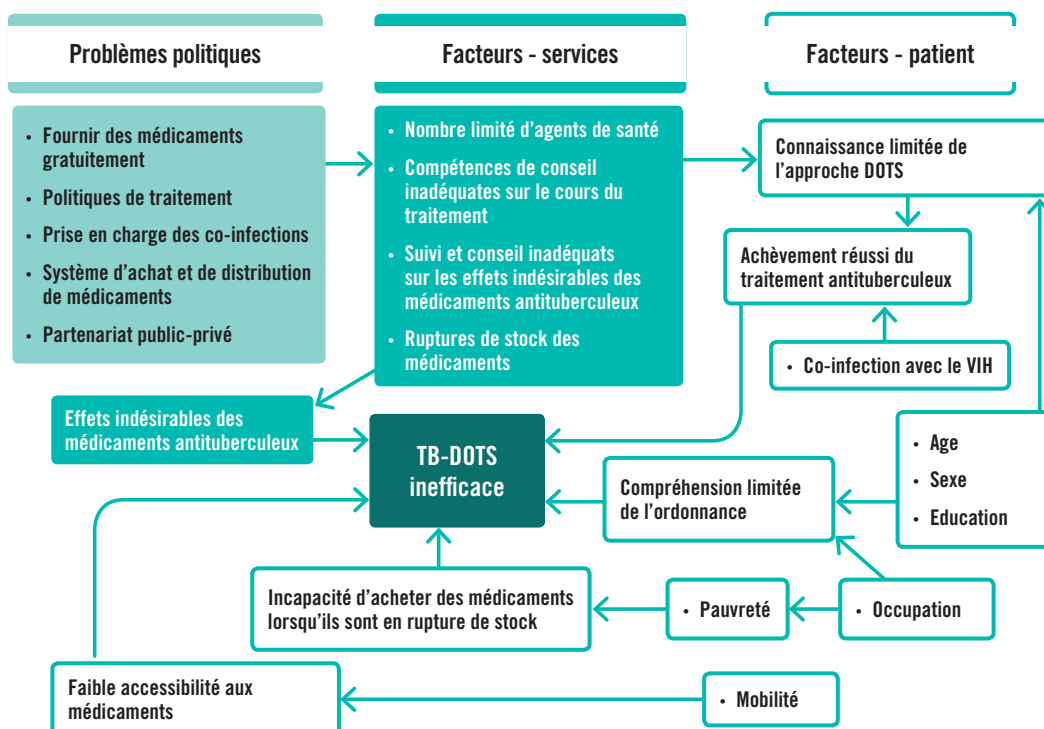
Problèmes politiques

Facteurs - services

Facteurs - patient

• Fournir des médicaments gratuitement
• Politiques de traitement
• Prise en charge des co-infections
• Système d'achat et de distribution de médicaments
• Partenariat public-privé

• Nombre limité d'agents de santé
• Compétences de conseil inadéquates sur le cours du traitement
• Suivi et conseil inadéquats sur les effets indésirables des médicaments antituberculeux
• Ruptures de stock des médicaments

Connaissance limitée de l'approche DOTS

Achèvement réussi du traitement antituberculeux

• Co-infection avec le VIH

Effets indésirables des médicaments antituberculeux

TB-DOTS inefficace

• Age
• Sexe
• Education

Compréhension limitée de l'ordonnance

Incapacité d'acheter des médicaments lorsqu'ils sont en rupture de stock

• Pauvreté

• Occupation

Faible accessibilité aux médicaments

• Mobilité